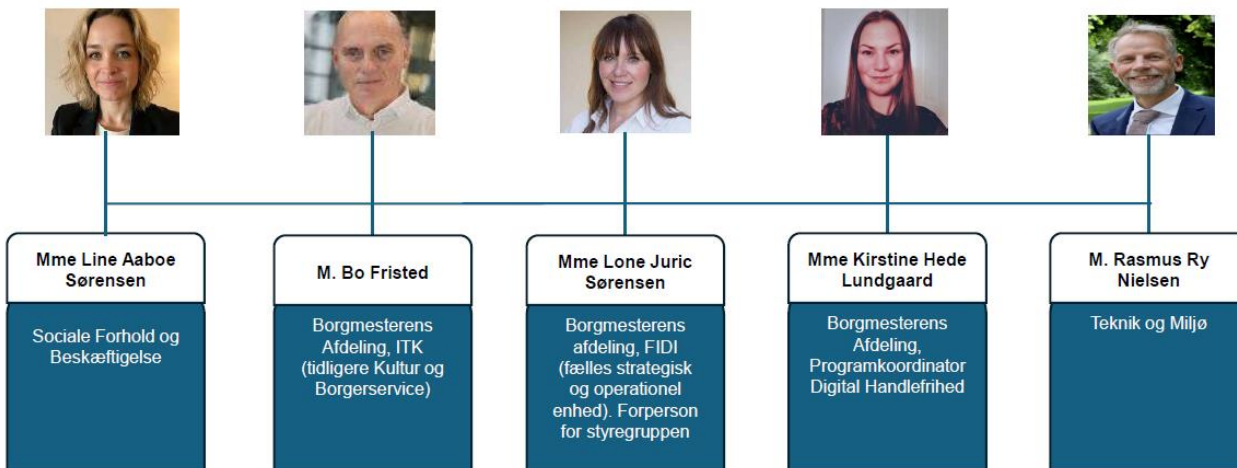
Mme Line Aaboe Sørensen

Sociale Forhold og Beskæftigelse

M. Bo Fristed

Borgmesterens Afdeling, ITK (tidligere Kultur og Borgerservice)

Mme Lone Juric Sørensen

Borgmesterens afdeling, FIDI (fælles strategisk og operationel enhed). Forperson for styregruppen

Mme Kirstine Hede Lundgaard

Borgmesterens Afdeling, Programkoordinator Digital Handlefrihed

M. Rasmus Ry Nielsen

Teknik og Miljø